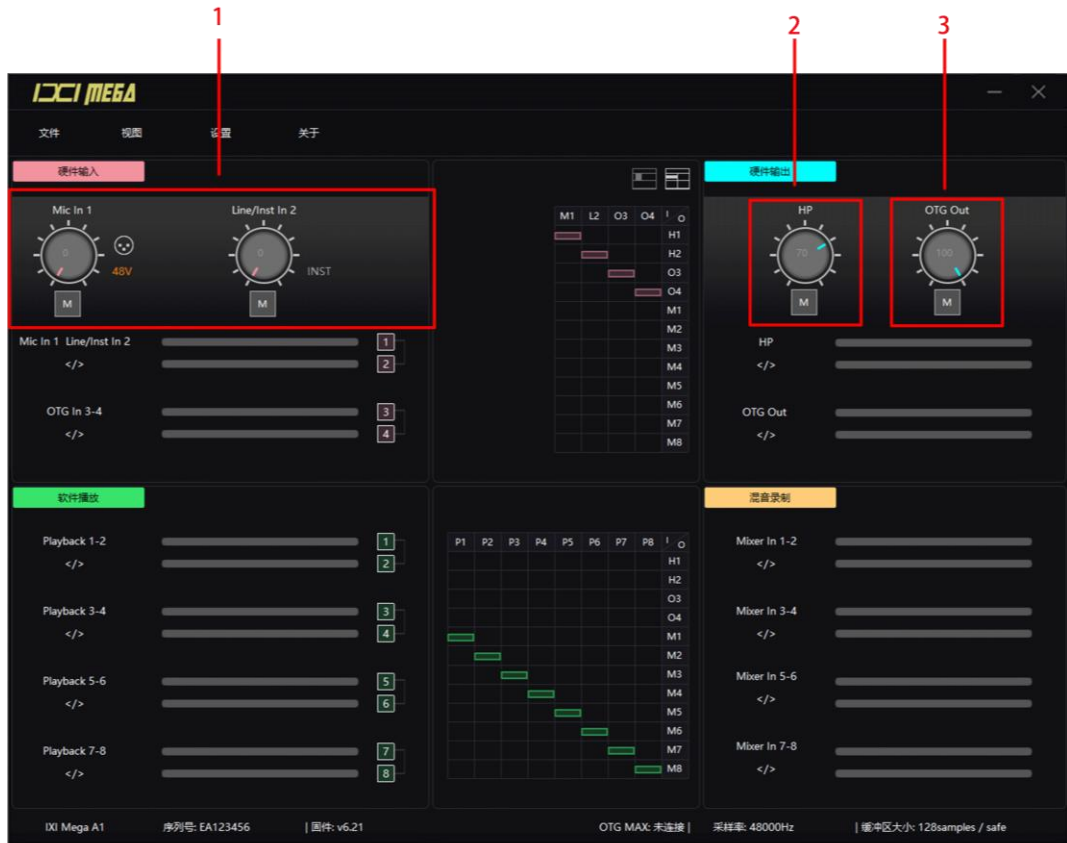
1

2

3

IXI MEGA

文件 视图 设置 关于

硬件输入

Mic In 1

0

48V

M

Line/Inst In 2

0

INST

M

Mic In 1 Line/Inst In 2

</>

1

2

OTG In 3-4

</>

3

4

| M1 | L2 | O3 | O4 | I O |
|---|---|---|---|---|
| | | | | H1 |
| | | | | H2 |
| | | | | O3 |
| | | | | O4 |
| | | | | M1 |
| | | | | M2 |
| | | | | M3 |
| | | | | M4 |
| | | | | M5 |
| | | | | M6 |
| | | | | M7 |
| | | | | M8 |

硬件输出

HP

70

M

OTG Out

100

M

HP

</>

OTG Out

</>

软件播放

Playback 1-2

</>

1

2

Playback 3-4

</>

3

4

Playback 5-6

</>

5

6

Playback 7-8

</>

7

8

| P1 | P2 | P3 | P4 | P5 | P6 | P7 | P8 | I O |
|---|---|---|---|---|---|---|---|---|
| | | | | | | | | H1 |
| | | | | | | | | H2 |
| | | | | | | | | O3 |
| | | | | | | | | O4 |
| | | | | | | | | M1 |
| | | | | | | | | M2 |
| | | | | | | | | M3 |
| | | | | | | | | M4 |
| | | | | | | | | M5 |
| | | | | | | | | M6 |
| | | | | | | | | M7 |
| | | | | | | | | M8 |

混音录制

Mixer In 1-2

</>

Mixer In 3-4

</>

Mixer In 5-6

</>

Mixer In 7-8

</>

IXI Mega A1 序列号: EA123456 | 固件: v6.21 OTG MAX: 未连接 | 采样率: 48000Hz | 缓冲区大小: 128samples / safe